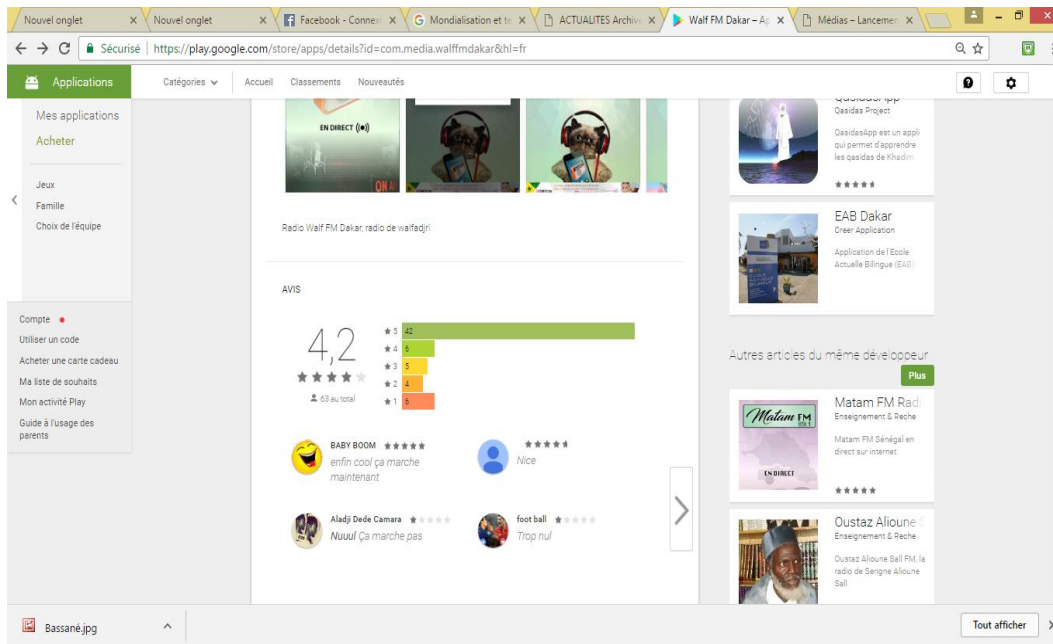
Nouvel onglet ×
Nouvel onglet ×
Facebook - Conne ×
Mondialisation et te ×
ACTUALITES Archive ×
Walf FM Dakar – Ap ×
Médias – Lanceme ×

Sécurisé | https://play.google.com/store/apps/details?id=com.media.walffmdakar&hl=fr

Applications
Catégories
Accueil
Classements
Nouveautés

Mes applications
Acheter

Jeux
Famille
Choix de l'équipe

Compte
Utiliser un code
Acheter une carte cadeau
Ma liste de souhaits
Mon activité Play
Guide à l'usage des parents

EN DIRECT
ON AI

Radio Walf FM Dakar, radio de walfadjri

AVIS

4,2
63 au total

| | |
|---|---|
| ★ 5 | 42 |
| ★ 4 | 6 |
| ★ 3 | 5 |
| ★ 2 | 4 |
| ★ 1 | 6 |

BABY BOOM ★★★★★
enfin cool ça marche maintenant

★★★★★
Nice

Aladji Dede Camara ★
Nuuul Ça marche pas

foot ball ★
Trop nul

QasidasApp
Qasidas Project
QasidasApp est un appli qui permet d'apprendre les qasidas de Khadim

EAB Dakar
Creer Application
Application de l'Ecole Actuelle Bilingue (EAB)

Autres articles du même développeur
Plus

Matam FM Radi
Enseignement & Reche
Matam FM Sénégal en direct sur internet
Matam FM
EN DIRECT

Oustaz Alioune
Enseignement & Reche
Oustaz Alioune Sall FM, la radio de Serigne Alioune Sall

Bassané.jpg
Tout afficher